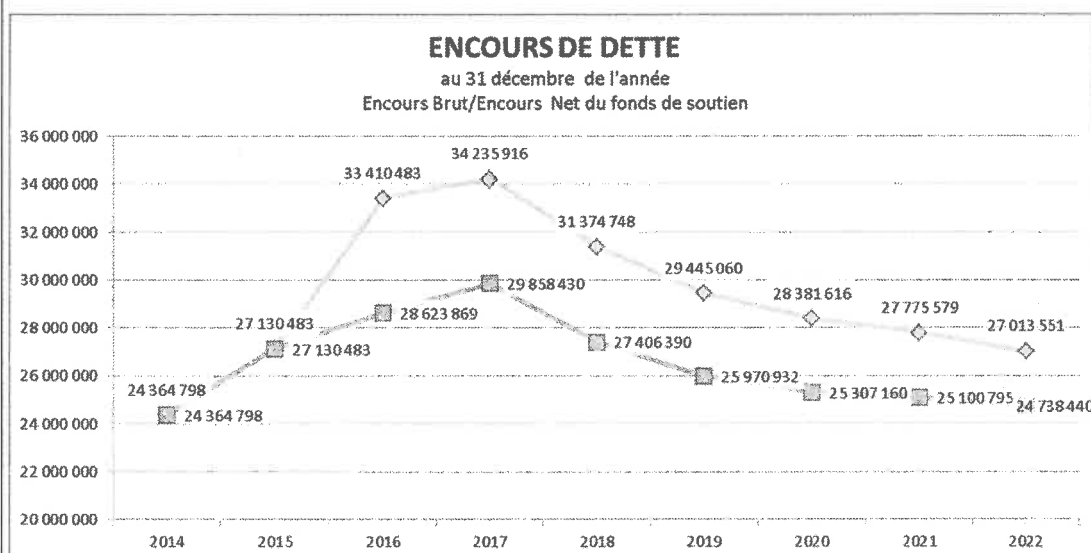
ENCOURS DE DETTE
au 31 décembre de l'année
Encours Brut/Encours Net du fonds de soutien

36 000 000
34 000 000
32 000 000
30 000 000
28 000 000
26 000 000
24 000 000
22 000 000
20 000 000

24 364 798
24 364 798
27 130 483
27 130 483
33 410 483
28 623 869
34 235 916
29 858 430
31 374 748
27 406 390
29 445 060
25 970 932
28 381 616
25 307 160
27 775 579
25 100 795
27 013 551
24 738 440

2014 2015 2016 2017 2018 2019 2020 2021 2022